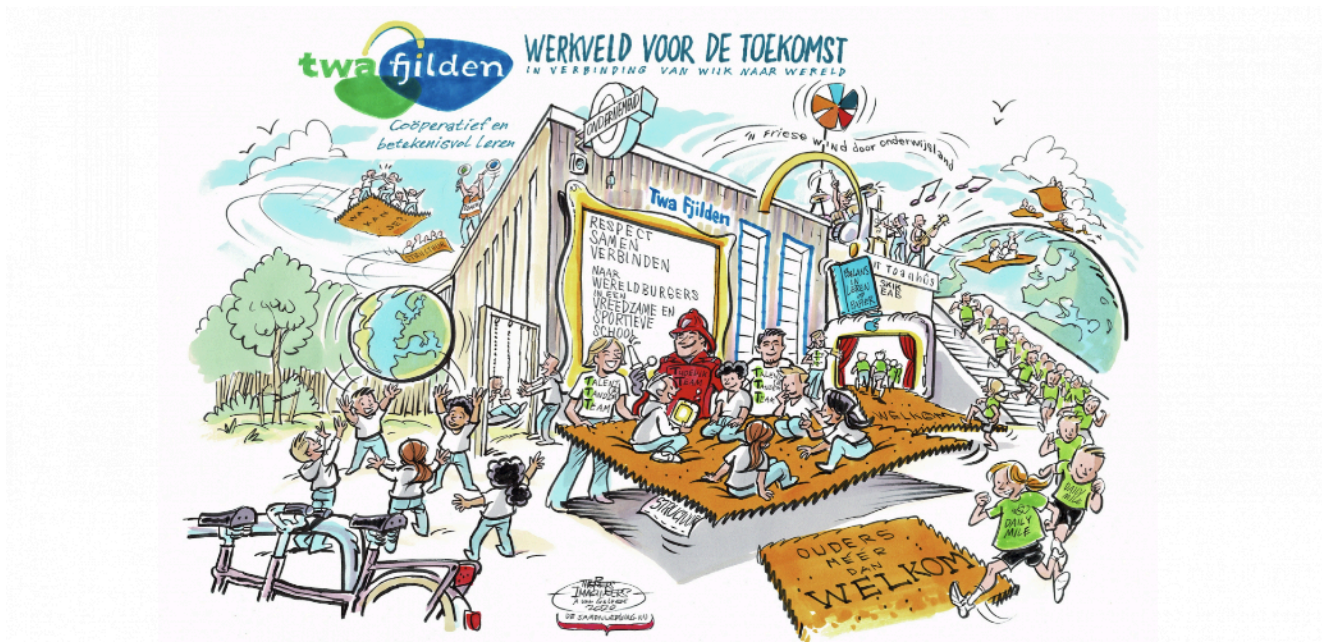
twa fjilden

WERKVELD VOOR DE TOEKOMST
IN VERBINDING VAN WIJK NAAR WERELD

Coöperatief en betekenisvol leren

ONDERWIJS

'n Friese wind door onderwijsland

Twa Fjilden

RESPECT
SAMEN
VERBINDEN

NAAR WERELDBURGERS IN EEN VREEDZAME EN SPORTIEVE SCHOOL

'N TOANHÛS

TALENT TEAM

WELKOM

STRUCTUUR

OUDERS MEER DAN WELKOM

DAILY MILE

DAILY MILE

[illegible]
2020